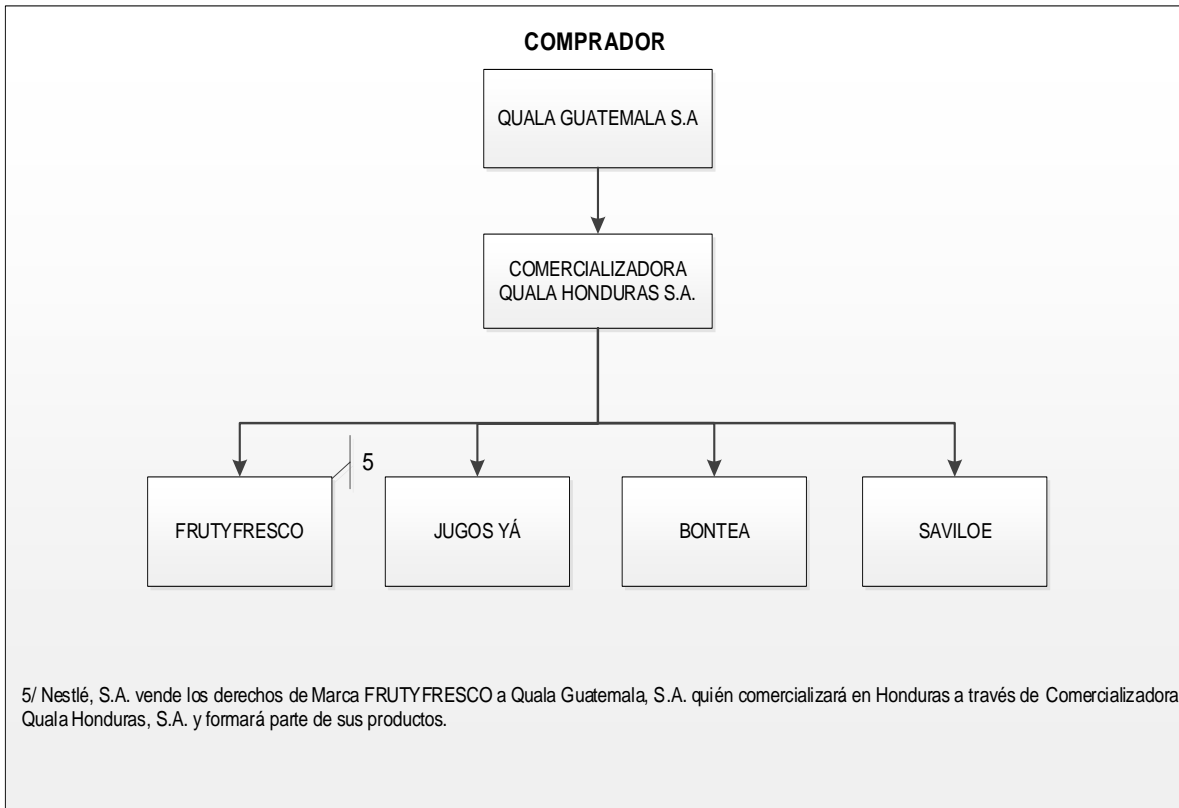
COMPRADOR

QUALA GUATEMALA S.A

COMERCIALIZADORA QUALA HONDURAS S.A.

5

FRUTYFRESCO

JUGOS YÁ

BONTEA

SAVILOE

5/ Nestlé, S.A. vende los derechos de Marca FRUTYFRESCO a Quala Guatemala, S.A. quién comercializará en Honduras a través de Comercializadora Quala Honduras, S.A. y formará parte de sus productos.